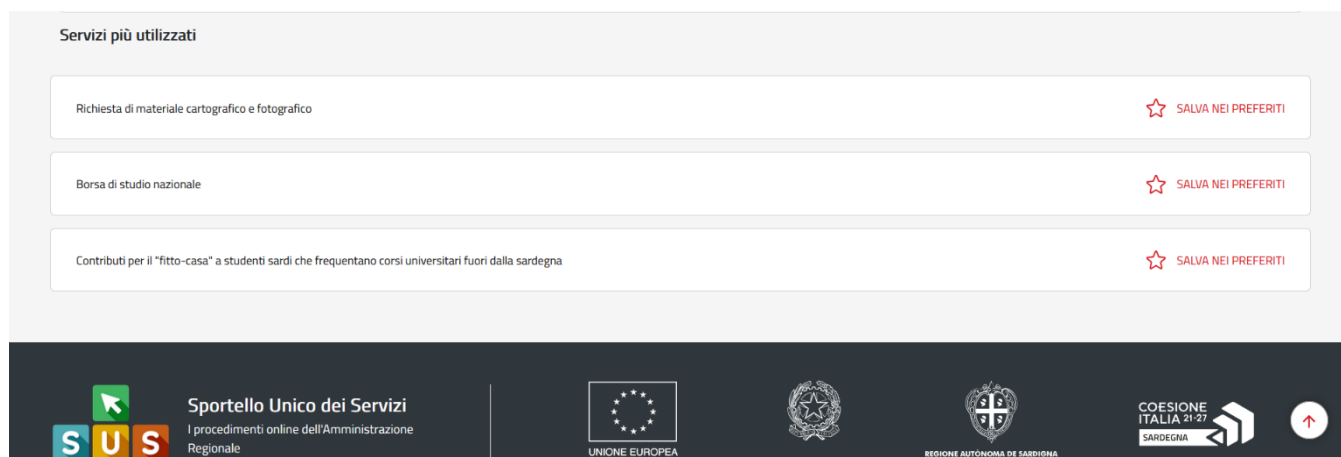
Servizi più utilizzati

Richiesta di materiale cartografico e fotografico

SALVA NEI PREFERITI

Borsa di studio nazionale

SALVA NEI PREFERITI

Contributi per il "fitto-casa" a studenti sardi che frequentano corsi universitari fuori dalla sardegna

SALVA NEI PREFERITI

S U S

Sportello Unico dei Servizi

I procedimenti online dell'Amministrazione Regionale

UNIONE EUROPEA

REGIONE AUTÒNOMA DE SARDIGNA

COESIONE ITALIA 21-27

SARDEGNA